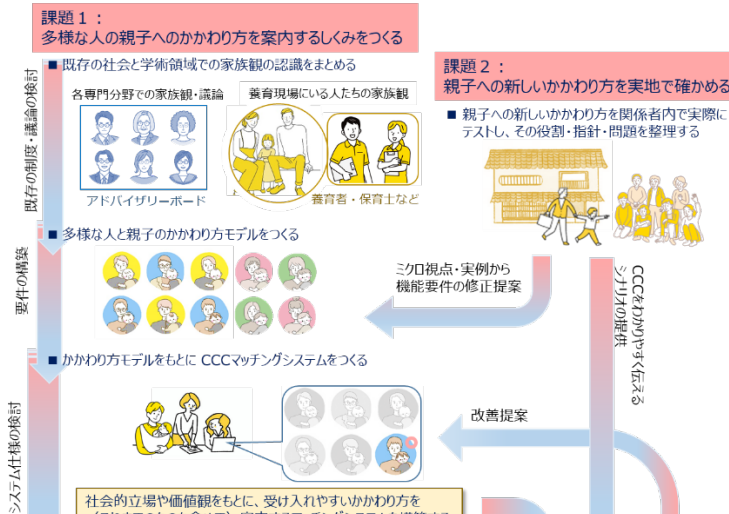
課題１：
多様な人の親子へのかかわり方を案内するしくみをつくる

既存の制度・議論の検討

■ 既存の社会と学術領域での家族観の認識をまとめる

各専門分野での家族観・議論

アドバイザリーボード

養育現場にいる人たちの家族観

養育者・保育士など

課題２：
親子への新しいかかわり方を実地で確かめる

■ 親子への新しいかかわり方を関係者内で実際にテストし、その役割・指針・問題を整理する

要件の構築

■ 多様な人と親子のかかわり方モデルをつくる

ミクロ視点・実例から
機能要件の修正提案

CCCをわかりやすく伝えるシナリオの提供

システム仕様の検討

■ かかわり方モデルをもとに CCCマッチングシステムをつくる

改善提案

社会的立場や価値観をもとに、受け入れやすいかかわり方を
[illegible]